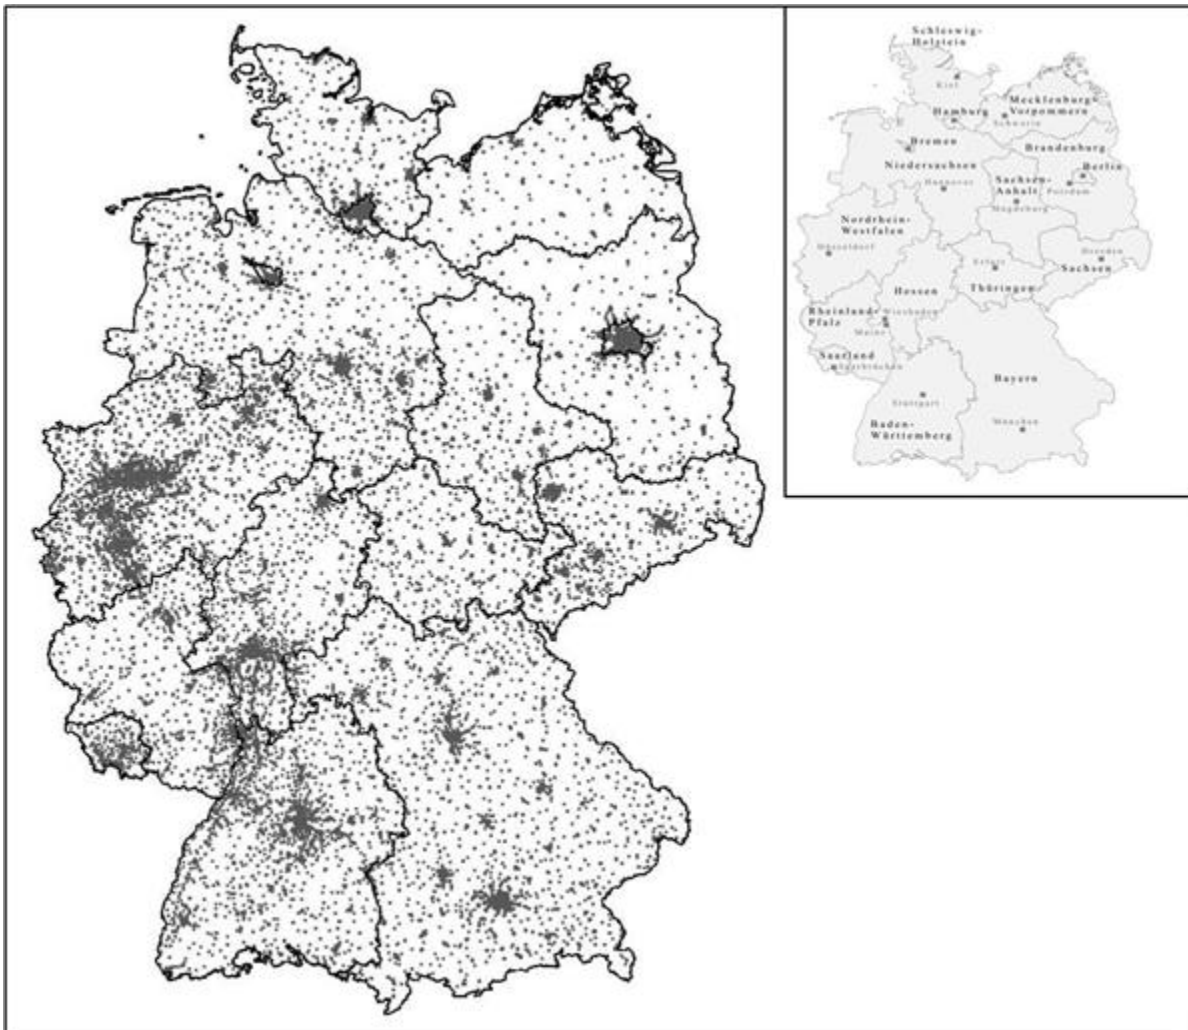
Schleswig-Holstein
Kiel
Mecklenburg-Vorpommern
Hamburg
Schwerin
Bremen
Brandenburg
Niedersachsen
Berlin
Hannover
Sachsen-Anhalt
Potsdam
Magdeburg
Nordrhein-Westfalen
Düsseldorf
Dresden
Erfurt
Sachsen
Hessen
Thüringen
Rheinland-Pfalz
Wiesbaden
Mainz
Saarland
Saarbrücken
Bayern
Stuttgart
Baden-Württemberg
München